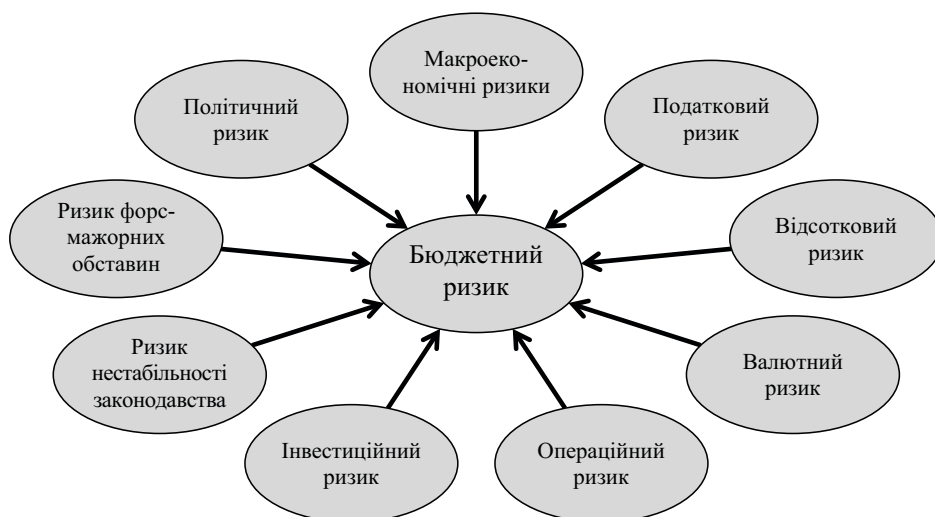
Макроекономічні ризики

Політичний ризик

Податковий ризик

Ризик форс-мажорних обставин

Бюджетний ризик

Відсотковий ризик

Ризик нестабільності законодавства

Валютний ризик

Інвестиційний ризик

Операційний ризик